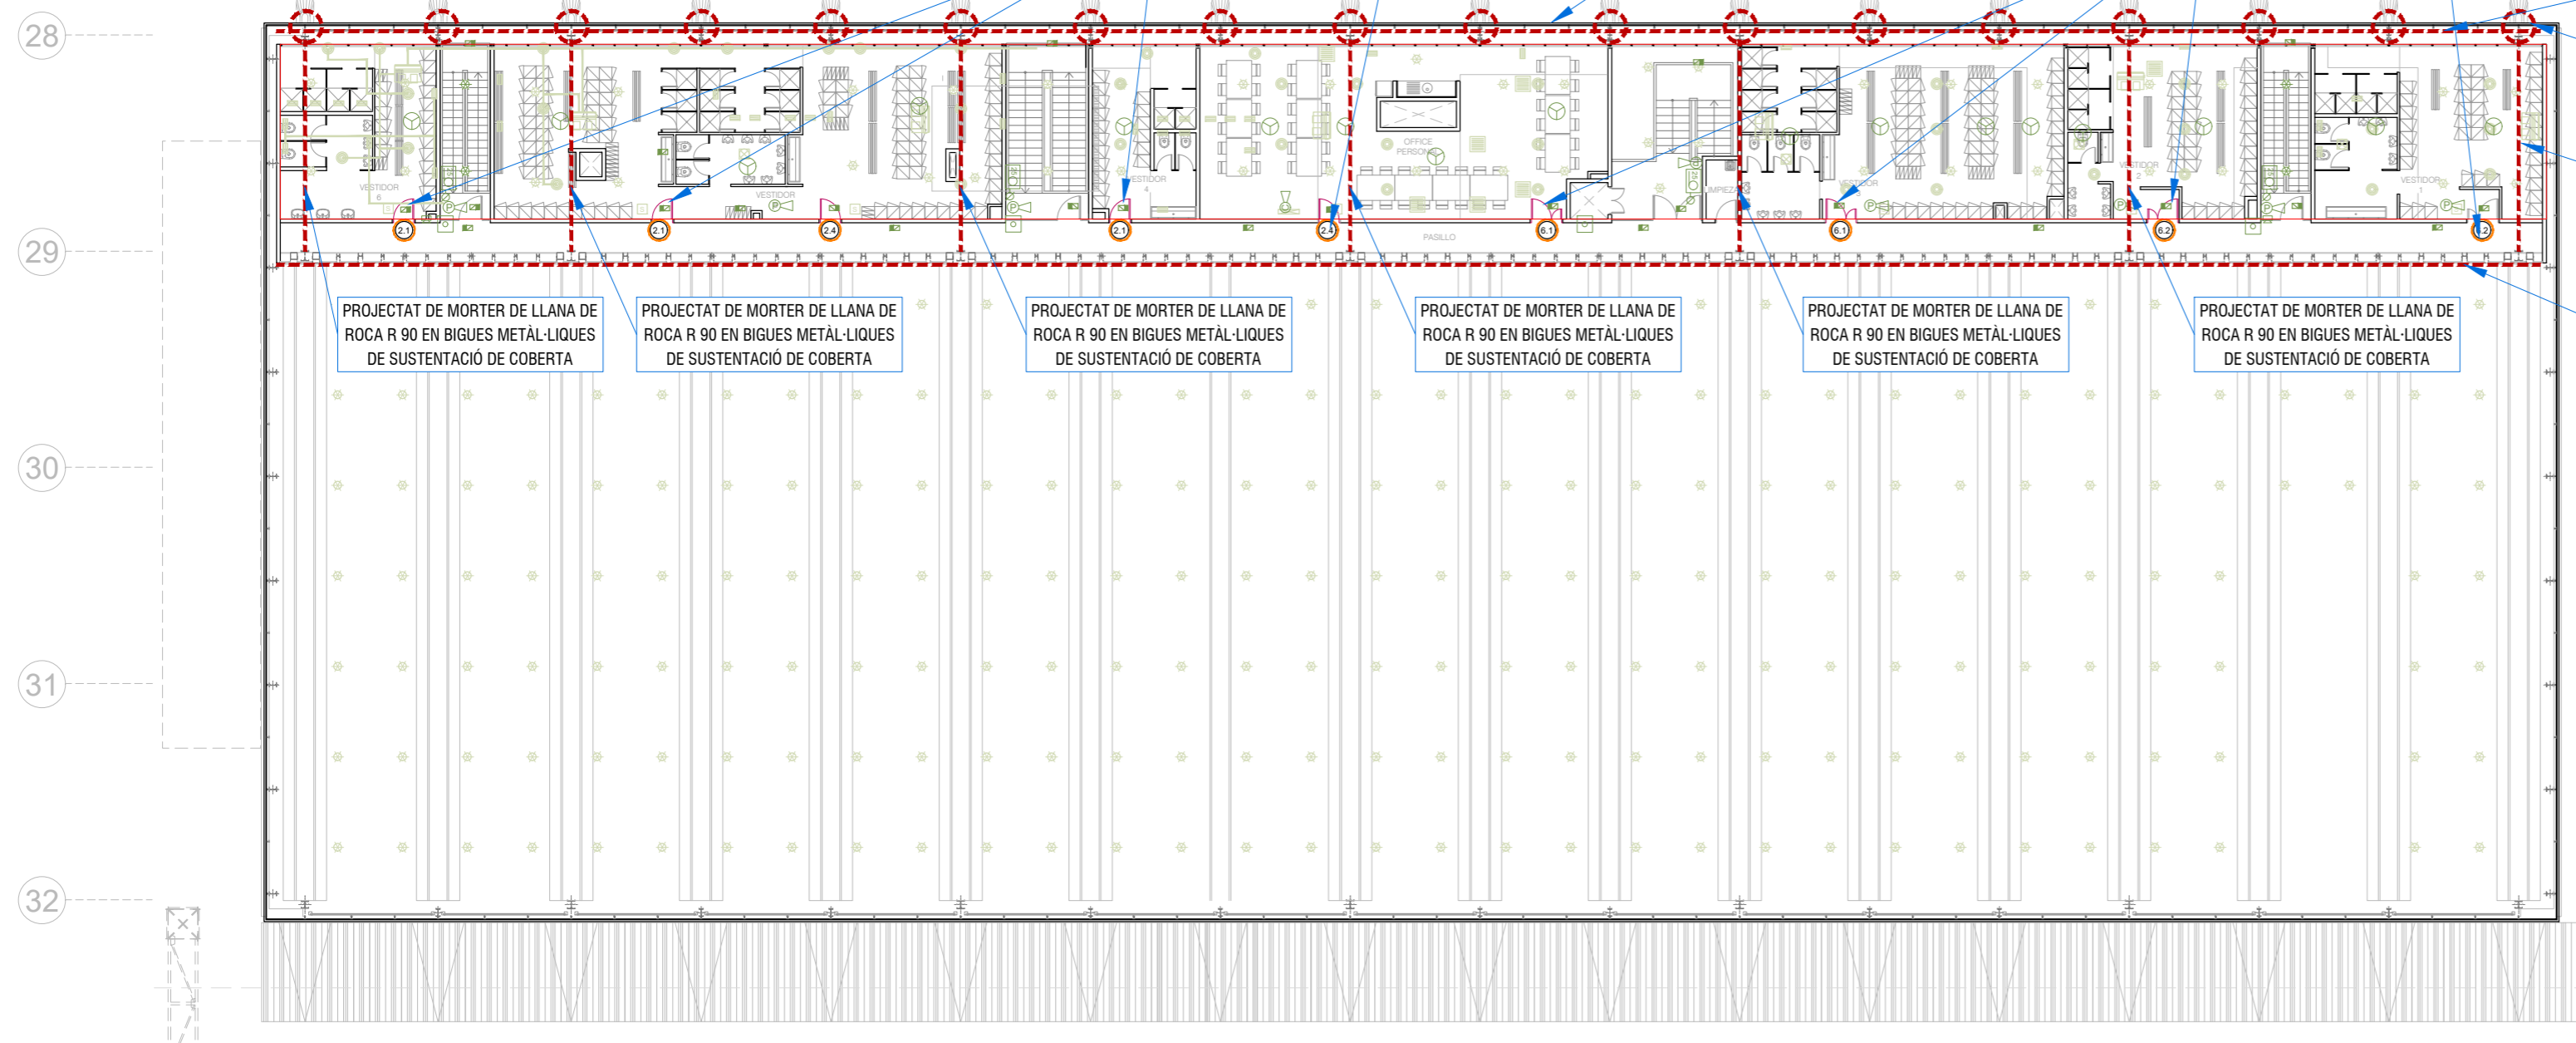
28

29

30

31

32

VESTIDOR 6

VESTIDOR

VESTIDOR 4

OFFICE PERSONAL

LIMPIEZA

VESTIDOR

VESTIDOR 2

VESTIDOR 1

PASILLO

2.1

2.1

2.4

2.1

2.4

6.1

6.1

6.2

6.2

PROJECTAT DE MORTER DE LLANA DE ROCA R 90 EN BIGUES METÀL·LIQUES DE SUSTENTACIÓ DE COBERTA

PROJECTAT DE MORTER DE LLANA DE ROCA R 90 EN BIGUES METÀL·LIQUES DE SUSTENTACIÓ DE COBERTA

PROJECTAT DE MORTER DE LLANA DE ROCA R 90 EN BIGUES METÀL·LIQUES DE SUSTENTACIÓ DE COBERTA

PROJECTAT DE MORTER DE LLANA DE ROCA R 90 EN BIGUES METÀL·LIQUES DE SUSTENTACIÓ DE COBERTA

PROJECTAT DE MORTER DE LLANA DE ROCA R 90 EN BIGUES METÀL·LIQUES DE SUSTENTACIÓ DE COBERTA

PROJECTAT DE MORTER DE LLANA DE ROCA R 90 EN BIGUES METÀL·LIQUES DE SUSTENTACIÓ DE COBERTA